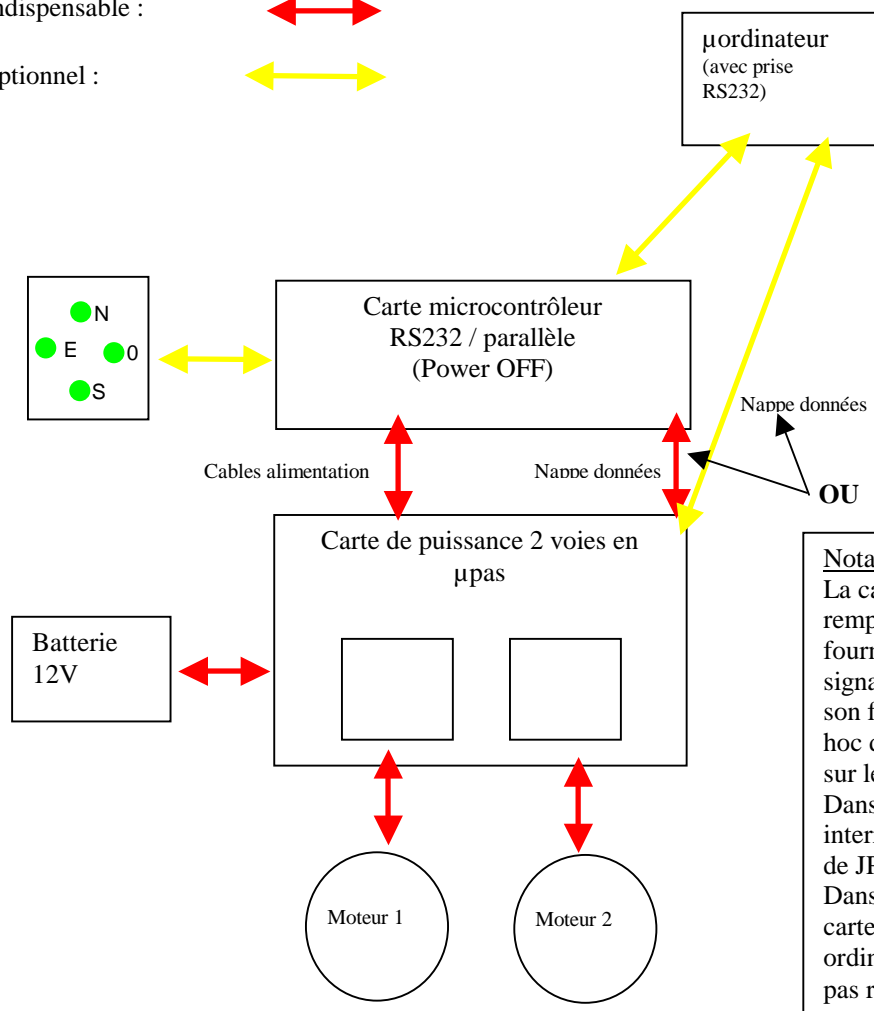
ndispensable :

ptionnel :

μordinateur (avec prise RS232)

N
E
0
S

Carte microcontrôleur RS232 / parallèle (Power OFF)

Nappe données

Cables alimentation

Nappe données

OU

Carte de puissance 2 voies en μpas

Batterie 12V

Moteur 1

Moteur 2

Nota
La ca
remp
fourn
signa
son f
hoc c
sur le
Dans
inter
de JF
Dans
carte
ordin
pas r